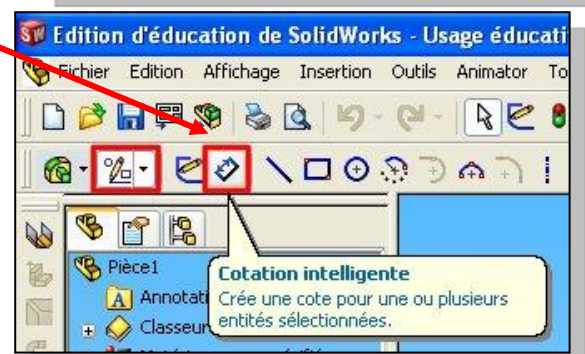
Edition d'éducation de SolidWorks - Usage éducati

Fichier Edition Affichage Insertion Outils Animator To

Pièce1

Annotati

Classeur

Cotation intelligente

Crée une cote pour une ou plusieurs entités sélectionnées.